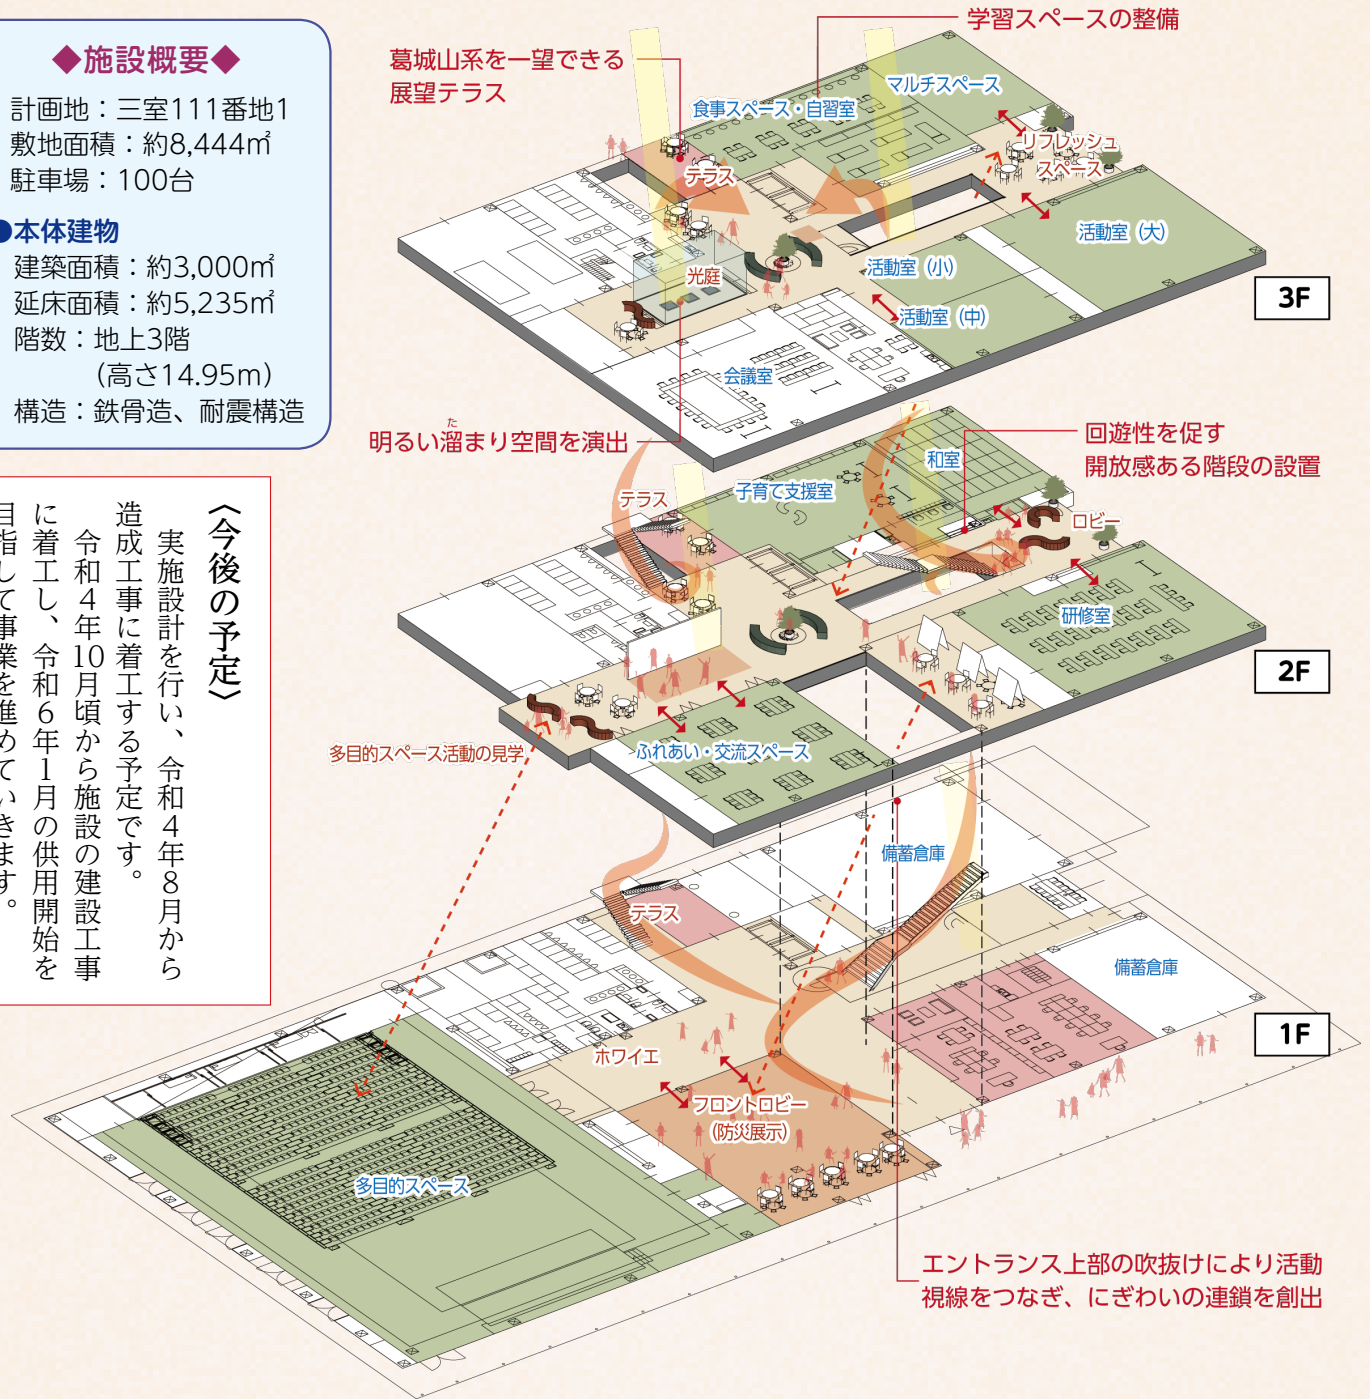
◆施設概要◆
計画地：三室111番地1
敷地面積：約8,444㎡
駐車場：100台

●本体建物
建築面積：約3,000㎡
延床面積：約5,235㎡
階数：地上3階
(高さ14.95m)
構造：鉄骨造、耐震構造

〈今後の予定〉
実施設計を行い、令和4年8月から造成工事に着工する予定です。
令和4年10月頃から施設の建設工事に着工し、令和6年1月の供用開始を目指して事業を進めていきます。

葛城山系を一望できる展望テラス
学習スペースの整備
マルチスペース
食事スペース・自習室
リフレッシュスペース
テラス
活動室（大）
光庭
活動室（小）
活動室（中）
会議室
3F
明るい溜まり空間を演出
回遊性を促す開放感ある階段の設置
和室
テラス
子育て支援室
ロビー
研修室
2F
多目的スペース活動の見学
ふれあい・交流スペース
備蓄倉庫
テラス
備蓄倉庫
1F
ホワイエ
フロントロビー
(防災展示)
多目的スペース
エントランス上部の吹抜けにより活動視線をつなぎ、にぎわいの連鎖を創出